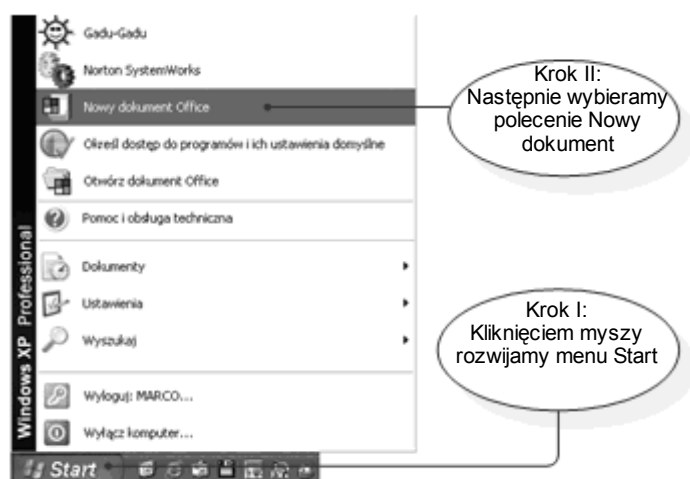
Gadu-Gadu

Norton SystemWorks

Nowy dokument Office

Określ dostęp do programów i ich ustawienia domyślne

Otwórz dokument Office

Pomoc i obsługa techniczna

Dokumenty

Ustawienia

Wyszukaj

Wyloguj: MARCO...

Wyłącz komputer...

Windows XP Professional

Start

Krok II: Następnie wybieramy polecenie Nowy dokument

Krok I: Kliknięciem myszy rozwijamy menu Start